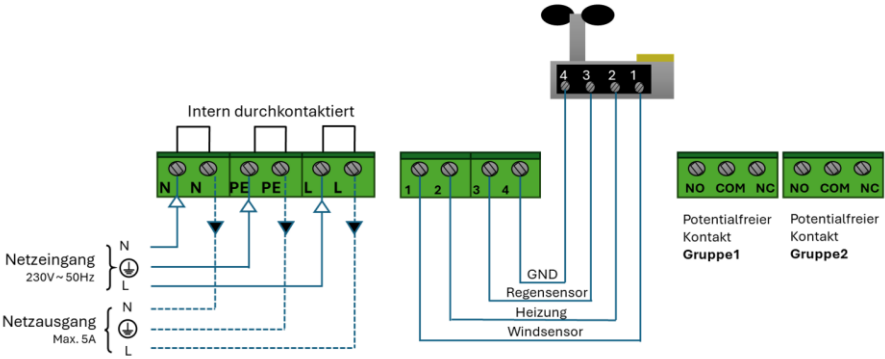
Intern durchkontaktiert

N N PE PE L L

1 2 3 4

4 3 2 1

NO COM NC

NO COM NC

Potentialfreier Kontakt **Gruppe1**

Potentialfreier Kontakt **Gruppe2**

Netzeingang
230V ~ 50Hz

N
L

Netzausgang
Max. 5A

N
L

GND
Regensensor
Heizung
Windsensor